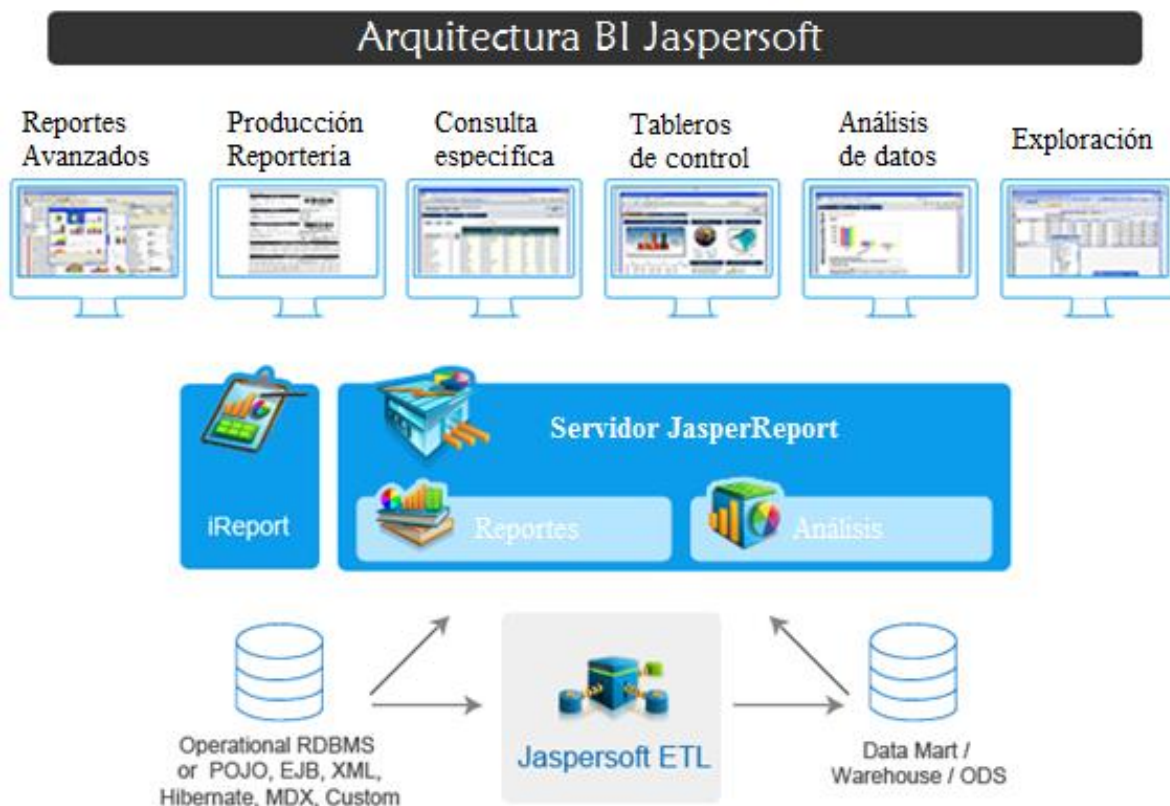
Arquitectura BI Jaspersoft

Reportes Avanzados

Producción Reporteria

Consulta especifica

Tableros de control

Análisis de datos

Exploración

iReport

Servidor JasperReport

Reportes

Análisis

Operational RDBMS or POJO, EJB, XML, Hibernate, MDX, Custom

Jaspersoft ETL

Data Mart / Warehouse / ODS